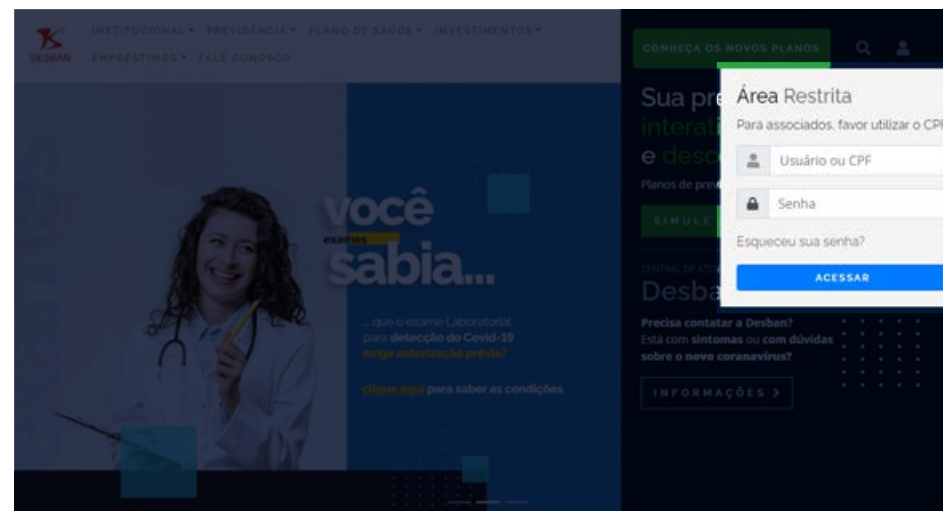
DESBAN

INSTITUCIONAL ▾ PREVIDÊNCIA ▾ PLANO DE SAÚDE ▾ INVESTIMENTOS ▾ EMPRÉSTIMOS ▾ FALE CONOSCO

CONHEÇA OS NOVOS PLANOS

você
exames
sabia...

... que o exame Laboratorial para detecção do Covid-19 exige autorização prévia?

clique aqui para saber as condições

Sua pre
interati
e desc

Planos de prev

SIMULE

CENTRAL DE ATEN
Desba

Precisa contatar a Desban?
Está com sintomas ou com dúvidas sobre o novo coronavírus?

INFORMAÇÕES >

Área Restrita

Para associados, favor utilizar o CPF

Usuário ou CPF

Senha

Esqueceu sua senha?

ACESSAR